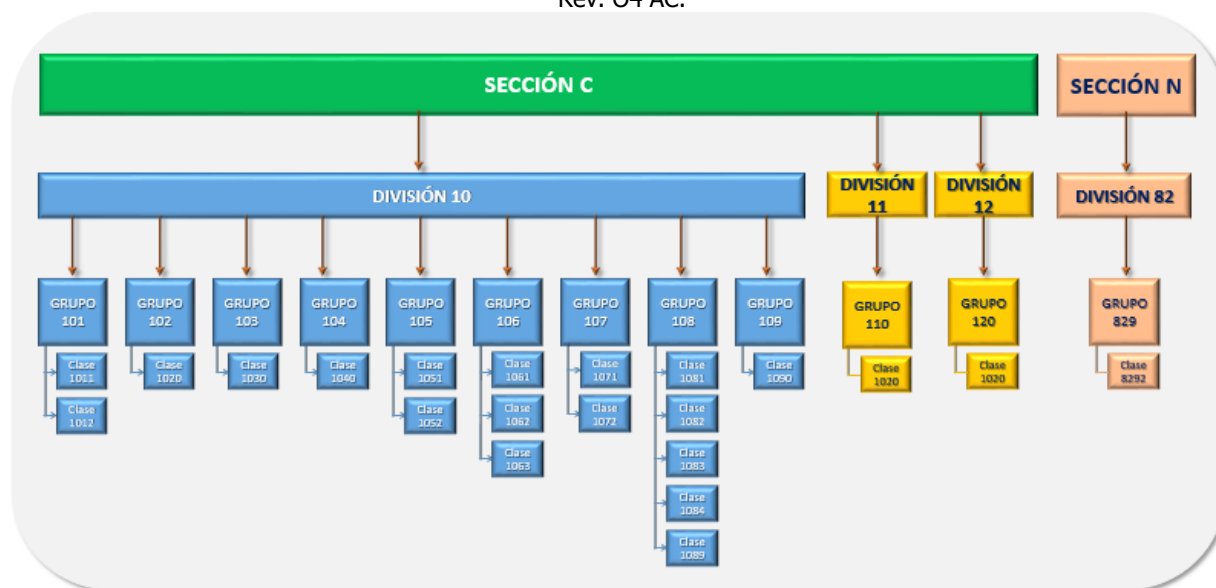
Rev. 04 AC.

SECCIÓN C

SECCIÓN N

DIVISIÓN 10

DIVISIÓN 11

DIVISIÓN 12

DIVISIÓN 82

GRUPO 101
Clase 1011
Clase 1012

GRUPO 102
Clase 1020

GRUPO 103
Clase 1030

GRUPO 104
Clase 1040

GRUPO 105
Clase 1051
Clase 1052

GRUPO 106
Clase 1061
Clase 1062
Clase 1063

GRUPO 107
Clase 1071
Clase 1072

GRUPO 108
Clase 1081
Clase 1082
Clase 1083
Clase 1084
Clase 1089

GRUPO 109
Clase 1090

GRUPO 110
Clase 1020

GRUPO 120
Clase 1020

GRUPO 829
Clase 8292